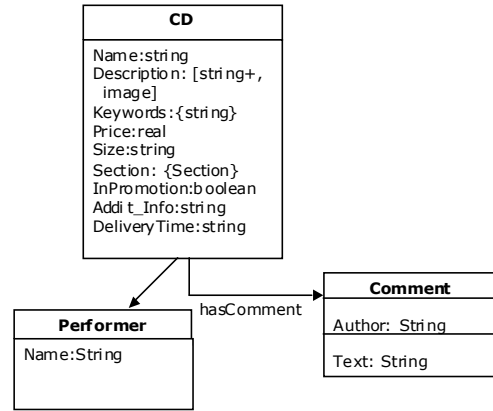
CD

Name:string
Description: [string+, image]
Keywords:{string}
Price:real
Size:string
Section: {Section}
InPromotion:boolean
Addit_Info:string
DeliveryTime:string

hasComment

Comment

Author: String

Text: String

Performer

Name:String